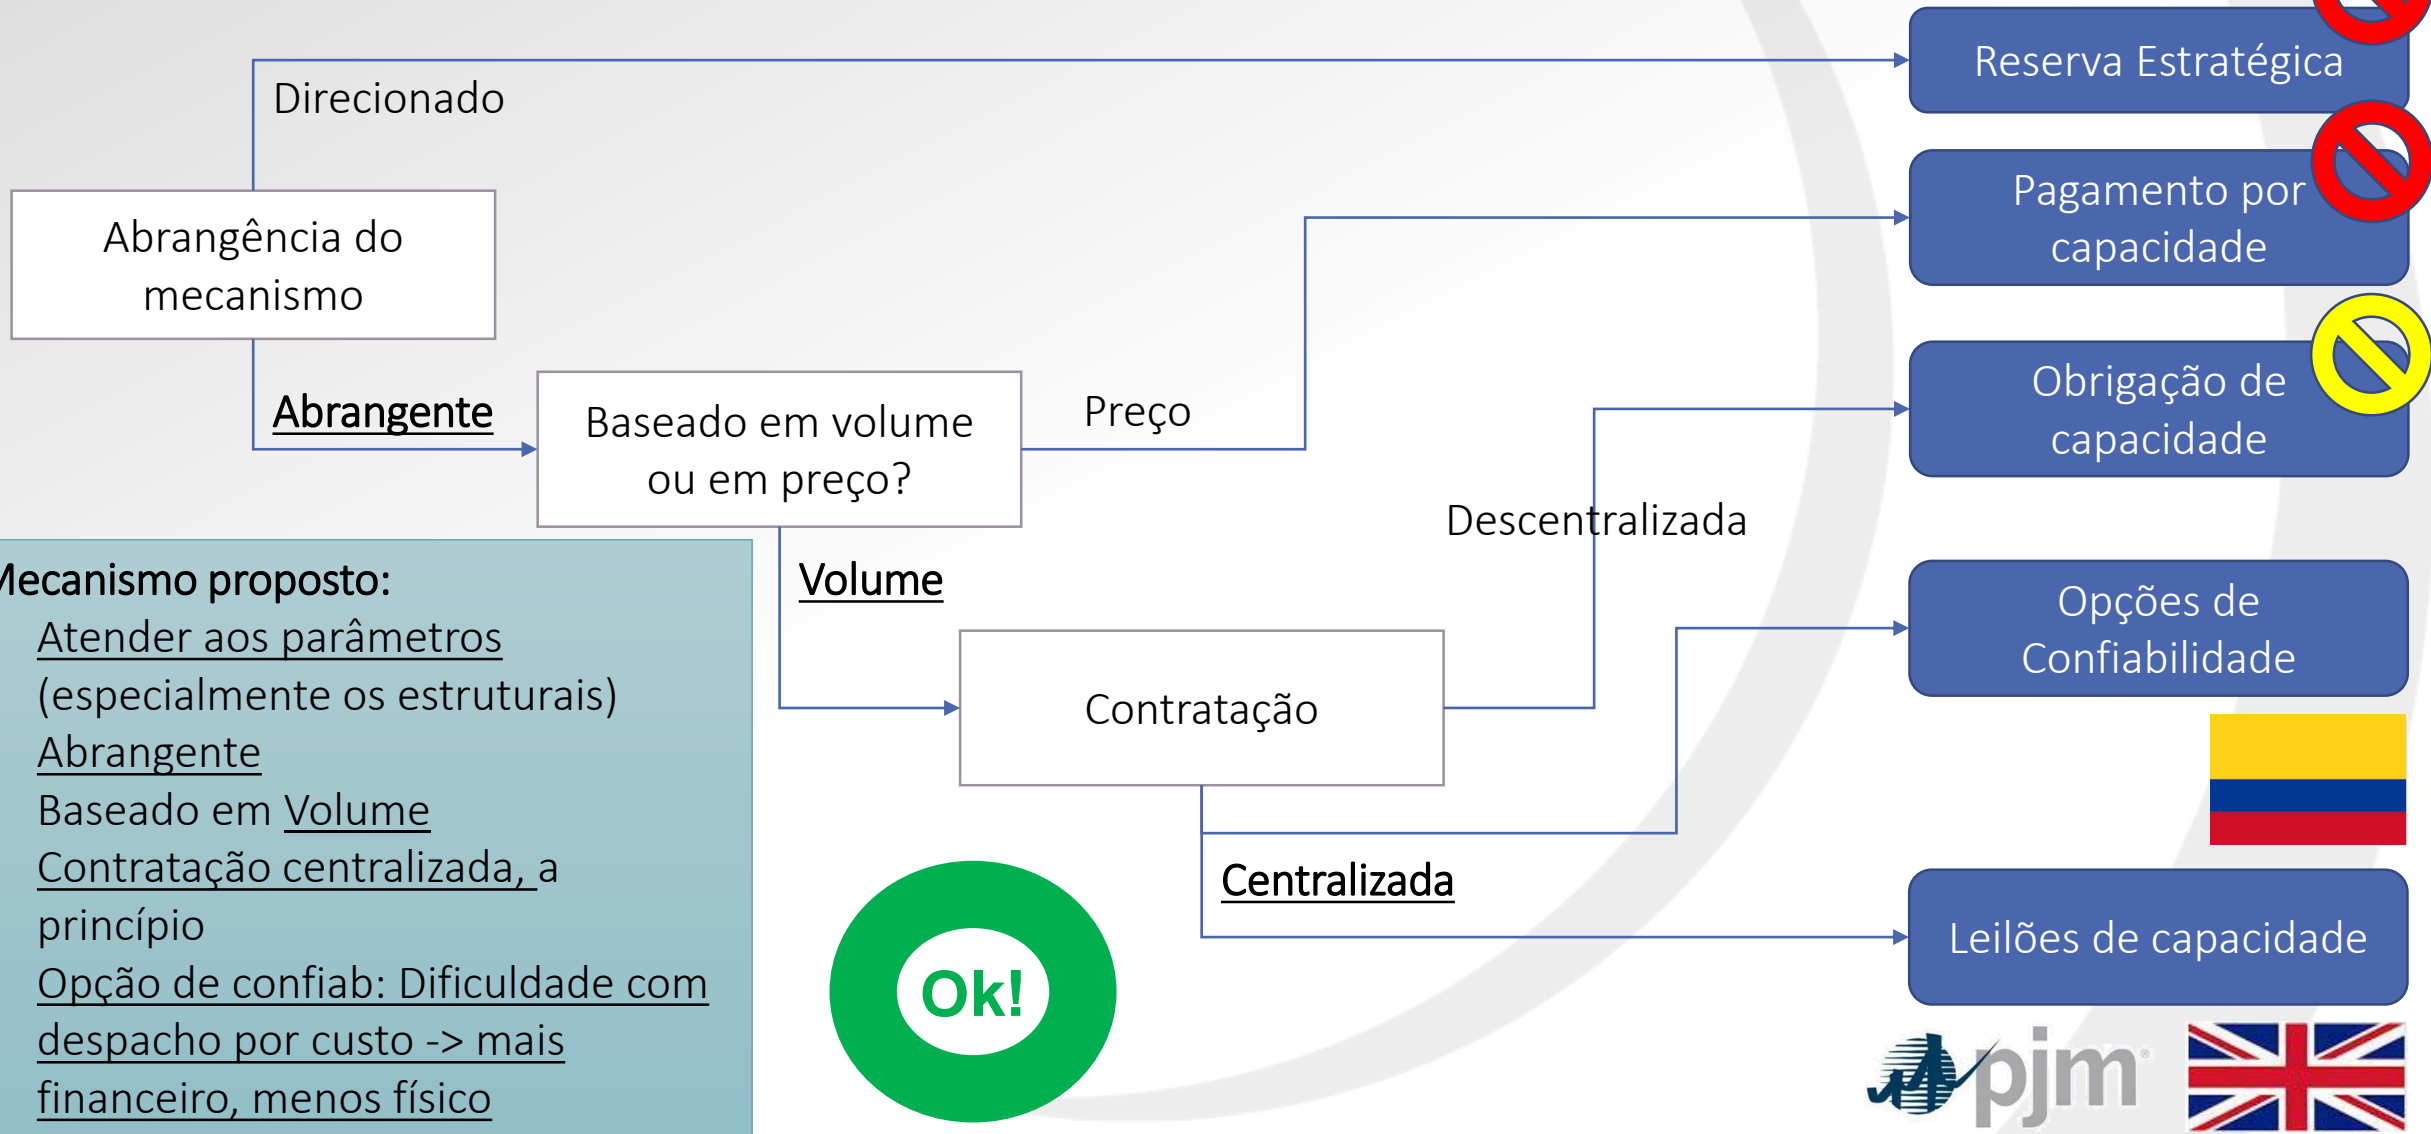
Direcionado

Abrangência do mecanismo

Abrangente

Baseado em volume ou em preço?

Preço

Volume

Contratação

Descentralizada

Centralizada

Reserva Estratégica

Pagamento por capacidade

Obrigação de capacidade

Opções de Confiabilidade

Leilões de capacidade

lecanismo proposto:
Atender aos parâmetros (especialmente os estruturais)
Abrangente
Baseado em Volume
Contratação centralizada, a princípio
Opção de confiab: Dificuldade com despacho por custo -> mais financeiro, menos físico

Ok!

pjm